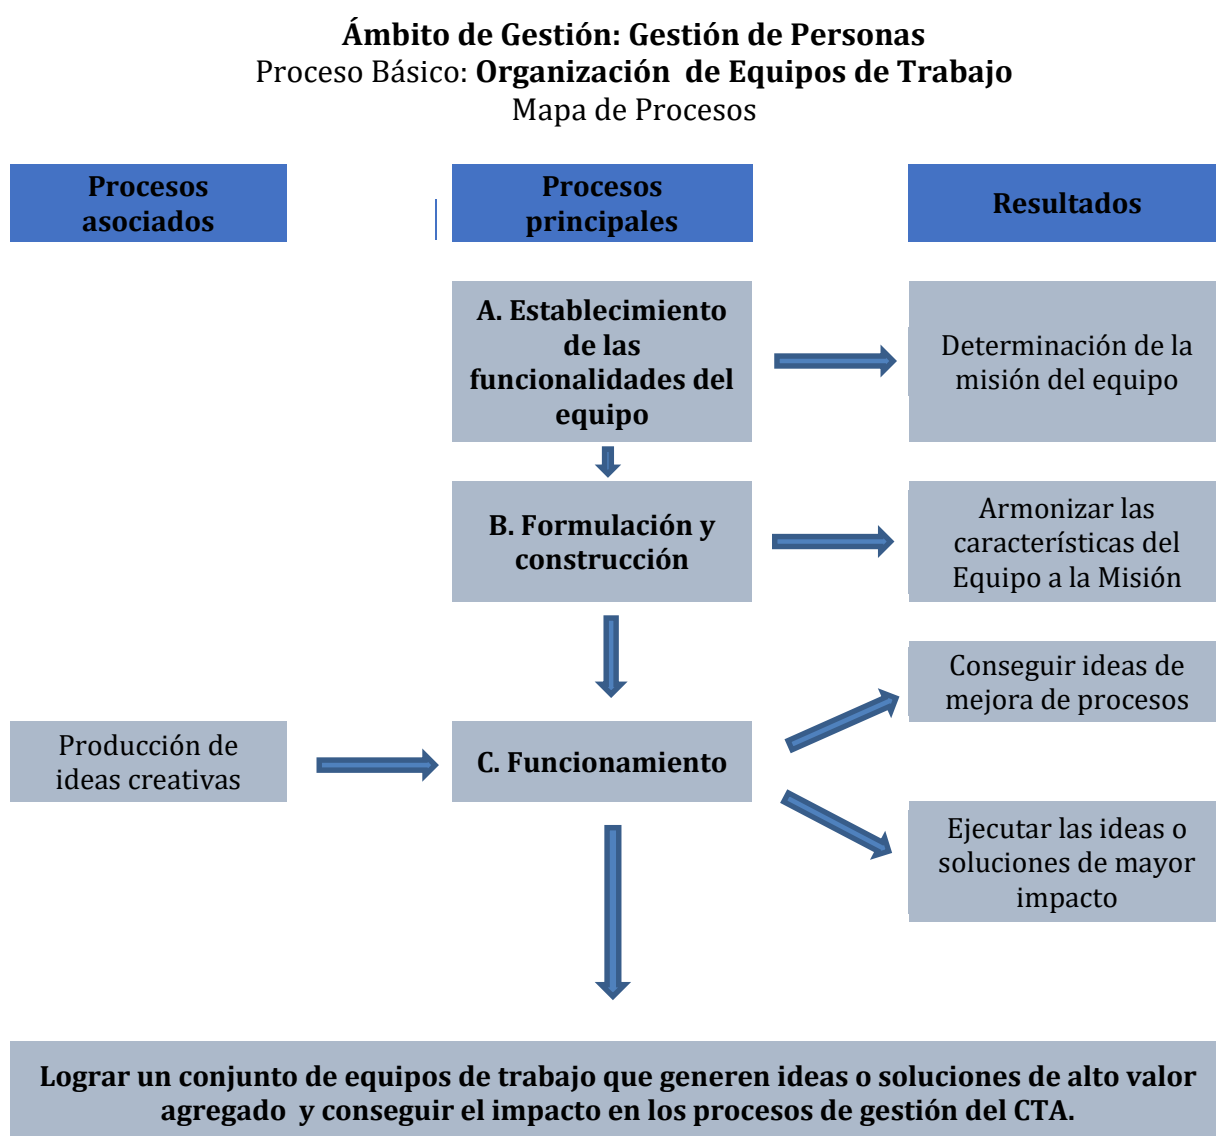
Ámbito de Gestión: Gestión de Personas
Proceso Básico: Organización de Equipos de Trabajo
Mapa de Procesos

Procesos asociados

Procesos principales

Resultados

A. Establecimiento de las funcionalidades del equipo

Determinación de la misión del equipo

B. Formulación y construcción

Armonizar las características del Equipo a la Misión

Conseguir ideas de mejora de procesos

Producción de ideas creativas

C. Funcionamiento

Ejecutar las ideas o soluciones de mayor impacto

Lograr un conjunto de equipos de trabajo que generen ideas o soluciones de alto valor agregado y conseguir el impacto en los procesos de gestión del CTA.